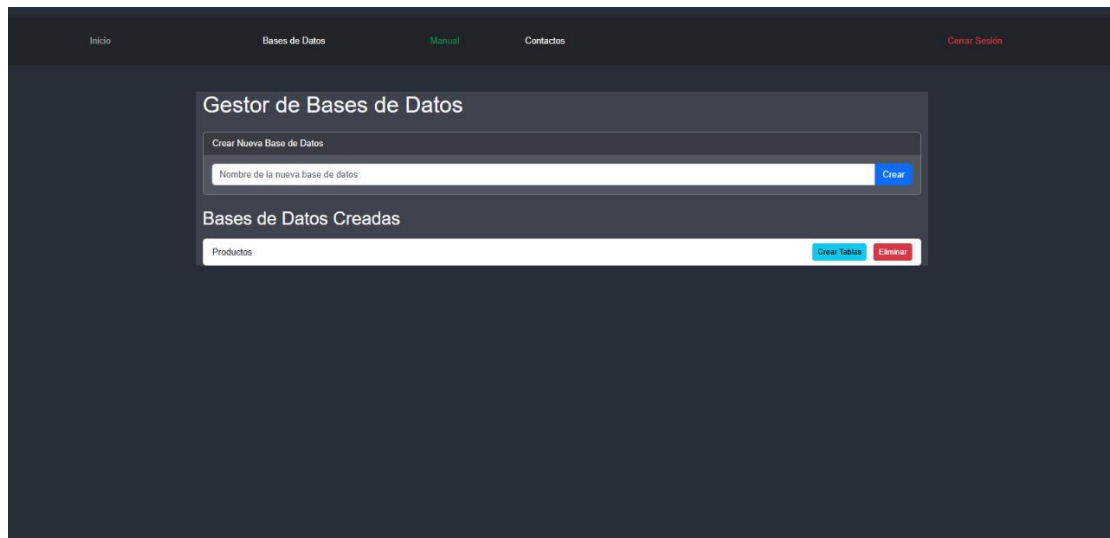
Inicio Bases de Datos Manual Contactos Cerrar Sesión

Gestor de Bases de Datos

Crear Nueva Base de Datos

Nombre de la nueva base de datos

Crear

Bases de Datos Creadas

Productos

Crear Tablas

Eliminar